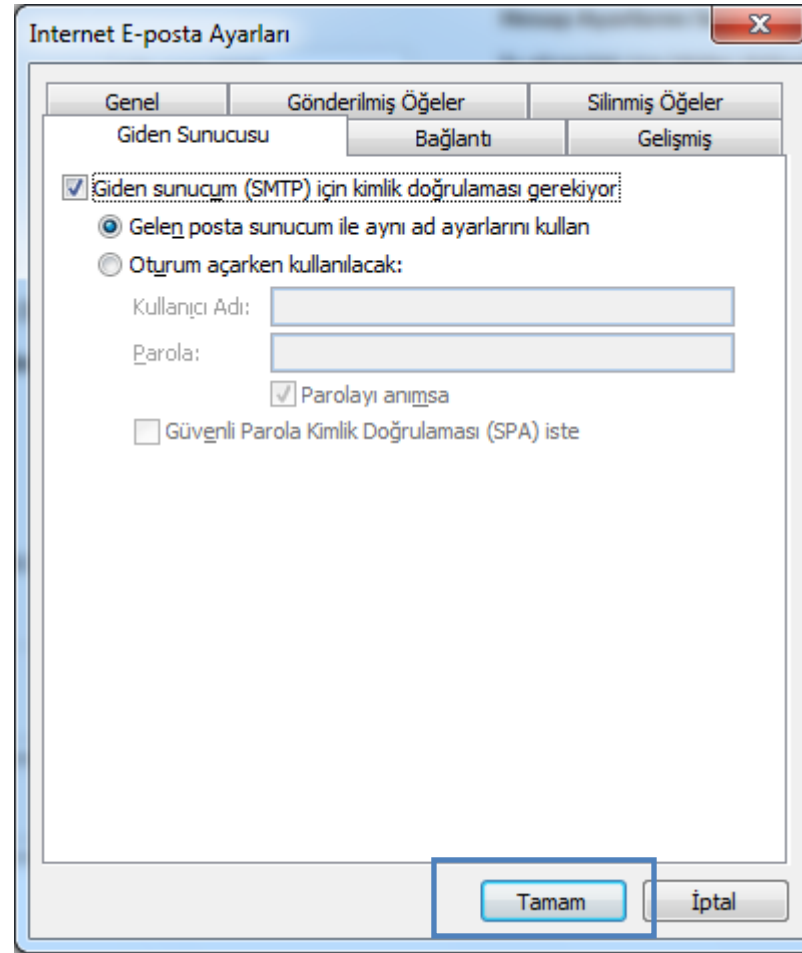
Internet E-posta Ayarları

Genel
Gönderilmiş Öğeler
Silinmiş Öğeler
Giden Sunucusu
Bağlantı
Gelişmiş

Giden sunucum (SMTP) için kimlik doğrulaması gerekiyor
Gelen posta sunucum ile aynı ad ayarlarını kullan
Oturum açarken kullanılacak:
Kullanıcı Adı:
Parola:
Parolayı anımsa
Güvenli Parola Kimlik Doğrulaması (SPA) iste

Tamam
İptal